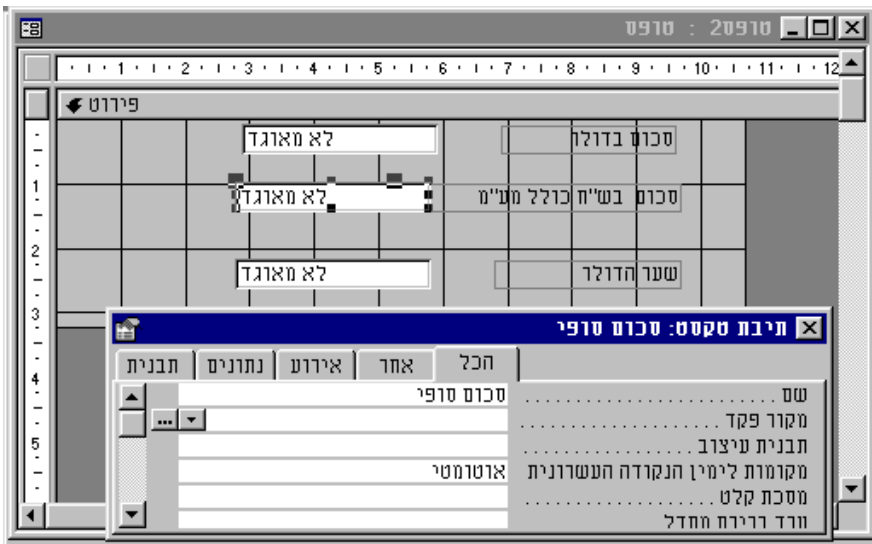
טופס2 : טופס

1 2 3 4 5 6 7 8 9 10 11 12

פירוט

1
2
3
4
5

לא מאוגד
סכום בדולר

לא מאוגד
סכום בש"ח כולל מע"מ

לא מאוגד
שער הדולר

תיבת טקסט: סכום סופי

תבנית | נתונים | אירוע | אחר | הכל

| | |
|---|---|
| שם | סכום סופי |
| מקור פקד | |
| תבנית עיצוב | |
| מקומות לימין הנקודה העשרונית | אוטומטי |
| מסכת קלט | |
| וורד ברירת מחדל | |